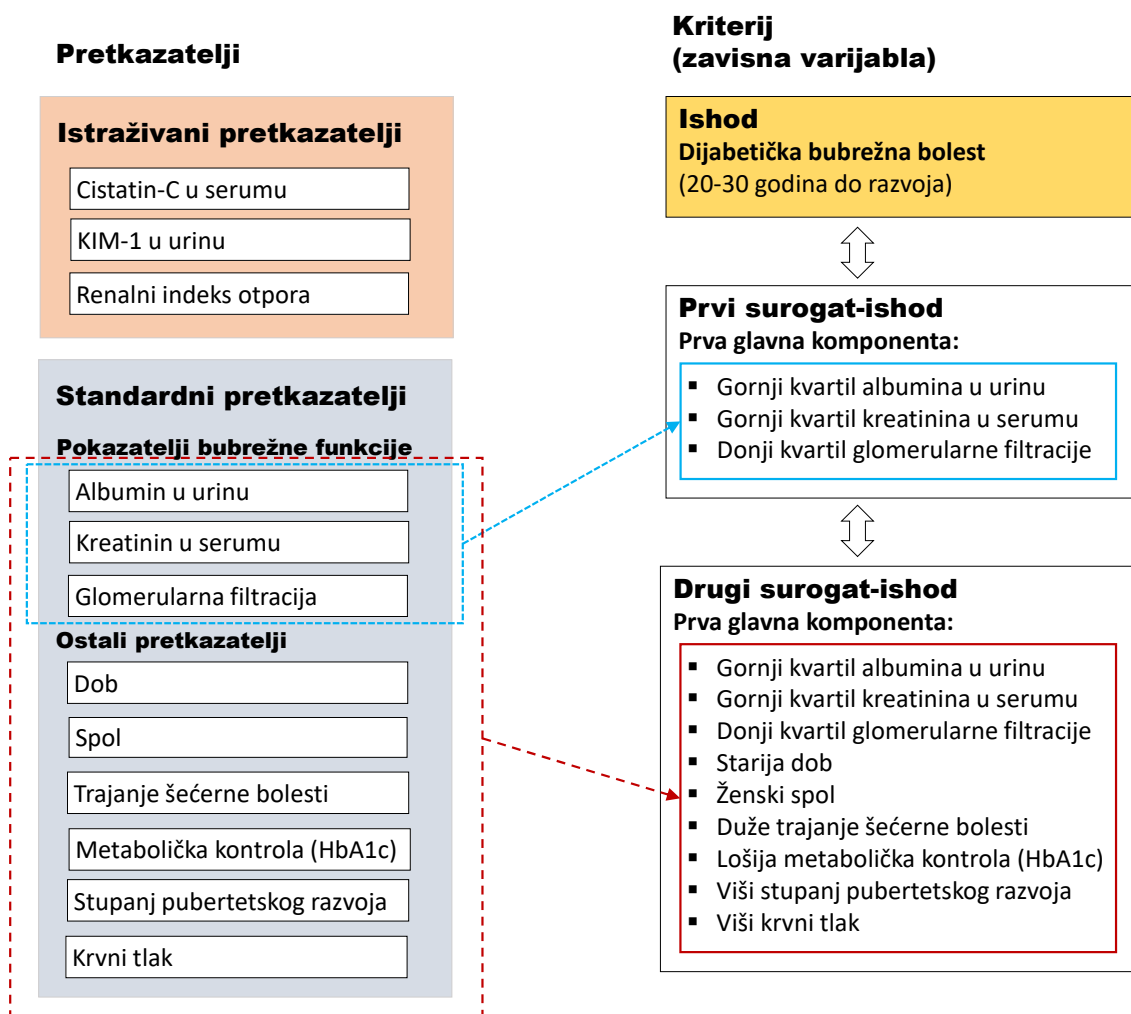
Pretkazatelji

Istraživani pretkazatelji

Cistatin-C u serumu

KIM-1 u urinu

Renalni indeks otpora

Standardni pretkazatelji

Pokazatelji bubrežne funkcije

Albumin u urinu

Kreatinin u serumu

Glomerularna filtracija

Ostali pretkazatelji

Dob

Spol

Trajanje šećerne bolesti

Metabolička kontrola (HbA1c)

Stupanj pubertetskog razvoja

Krvni tlak

Kriterij
(zavisna varijabla)

Ishod
Dijabetička bubrežna bolest
(20-30 godina do razvoja)

Prvi surogat-ishod
Prva glavna komponenta:
- Gornji kvartil albumina u urinu
- Gornji kvartil kreatinina u serumu
- Donji kvartil glomerularne filtracije

Drugi surogat-ishod
Prva glavna komponenta:
- Gornji kvartil albumina u urinu
- Gornji kvartil kreatinina u serumu
- Donji kvartil glomerularne filtracije
- Starija dob
- Ženski spol
- Duže trajanje šećerne bolesti
- Lošija metabolička kontrola (HbA1c)
- Viši stupanj pubertetskog razvoja
- Viši krvni tlak